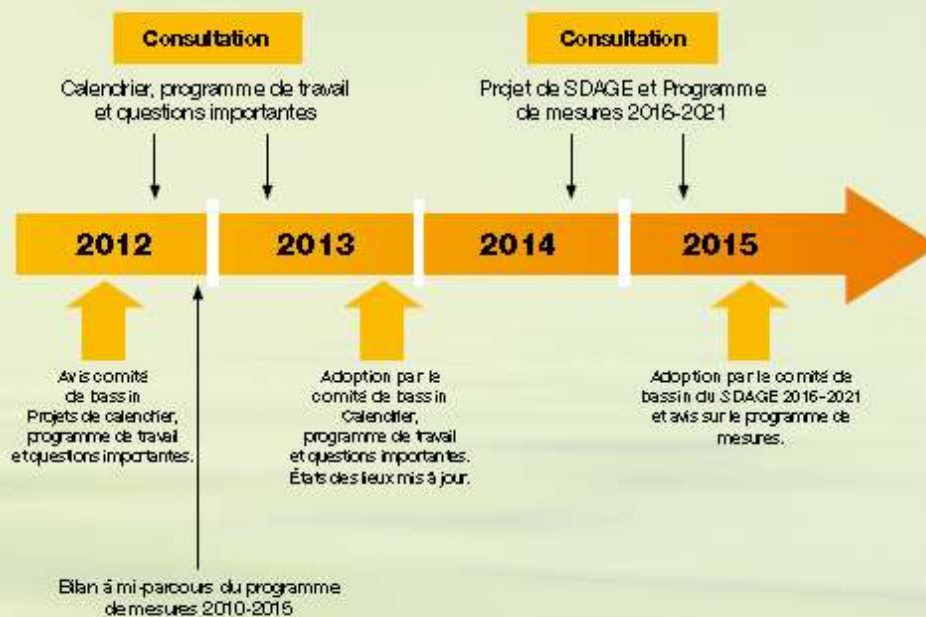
Consultation

Calendrier, programme de travail et questions importantes

Consultation

Projet de SDAGE et Programme de mesures 2016-2021

2012

2013

2014

2015

Avis comité de bassin Projets de calendrier, programme de travail et questions importantes.

Adoption par le comité de bassin Calendrier, programme de travail et questions importantes. États des lieux mis à jour.

Adoption par le comité de bassin du SDAGE 2016-2021 et avis sur le programme de mesures.

Bilan à mi-parcours du programme de mesures 2010-2015